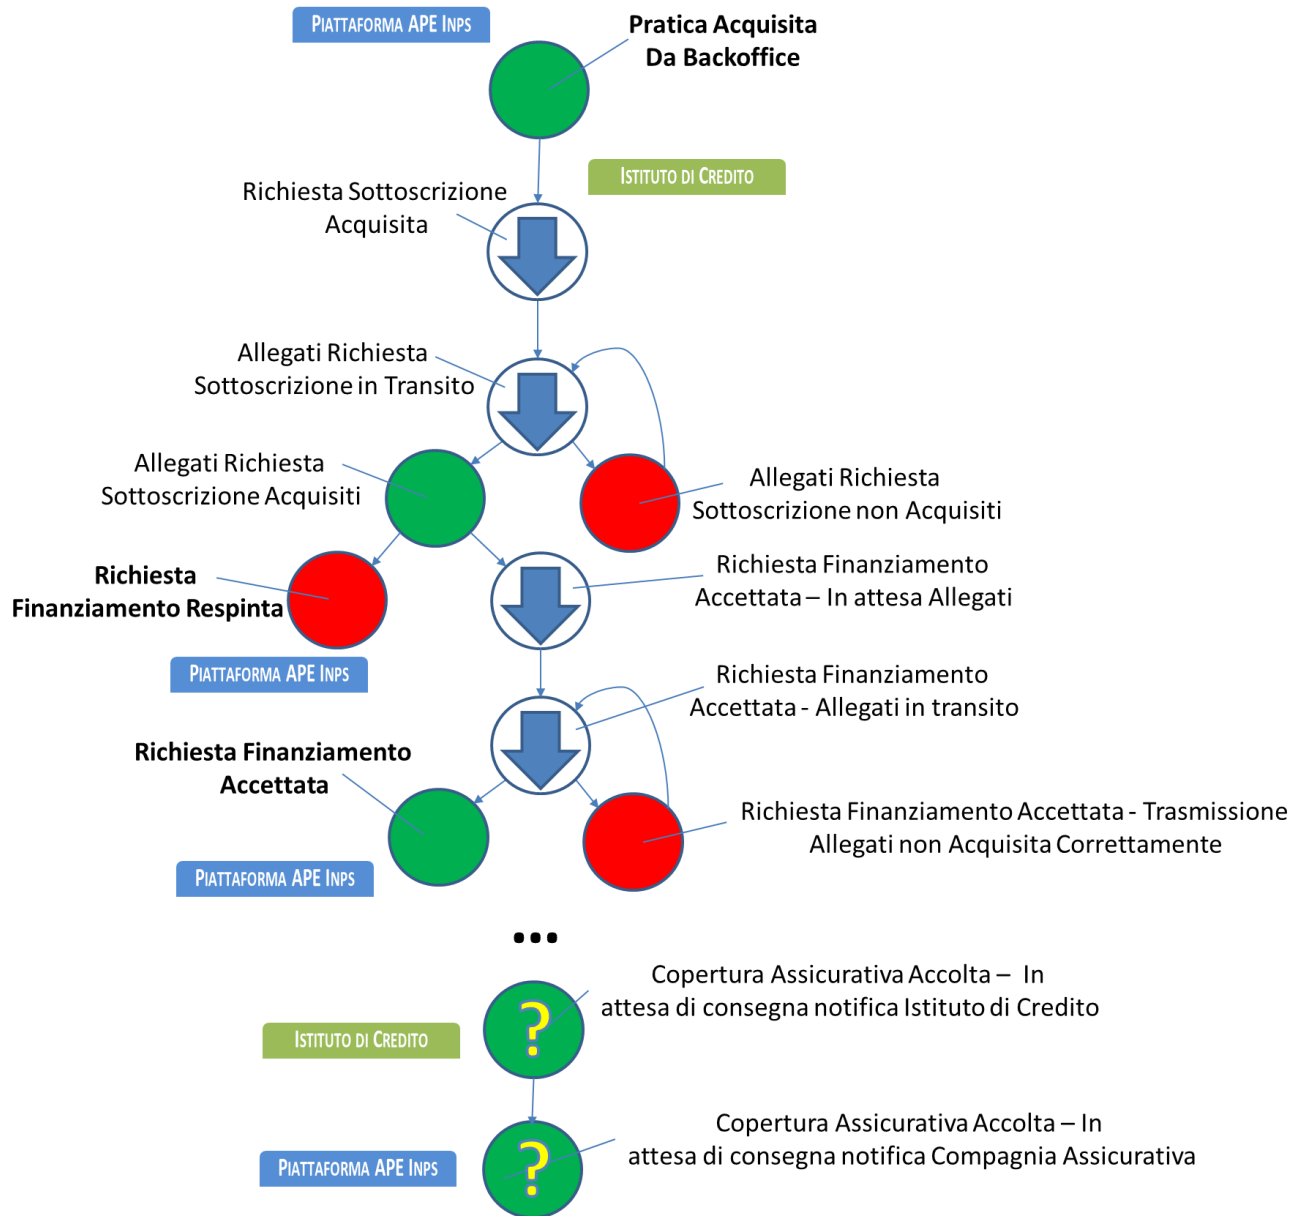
Piattaforma APE Inps

Pratica Acquisita
Da Backoffice

Istituto di Credito

Richiesta Sottoscrizione
Acquisita

Allegati Richiesta
Sottoscrizione in Transito

Allegati Richiesta
Sottoscrizione Acquisiti

Allegati Richiesta
Sottoscrizione non Acquisiti

Richiesta
Finanziamento Respinta

Richiesta Finanziamento
Accettata – In attesa Allegati

Piattaforma APE Inps

Richiesta Finanziamento
Accettata - Allegati in transito

Richiesta Finanziamento
Accettata

Richiesta Finanziamento Accettata - Trasmissione
Allegati non Acquisita Correttamente

Piattaforma APE Inps

•••

Copertura Assicurativa Accolta – In
attesa di consegna notifica Istituto di Credito

?

Istituto di Credito

Copertura Assicurativa Accolta – In
attesa di consegna notifica Compagnia Assicurativa

Piattaforma APE Inps

?